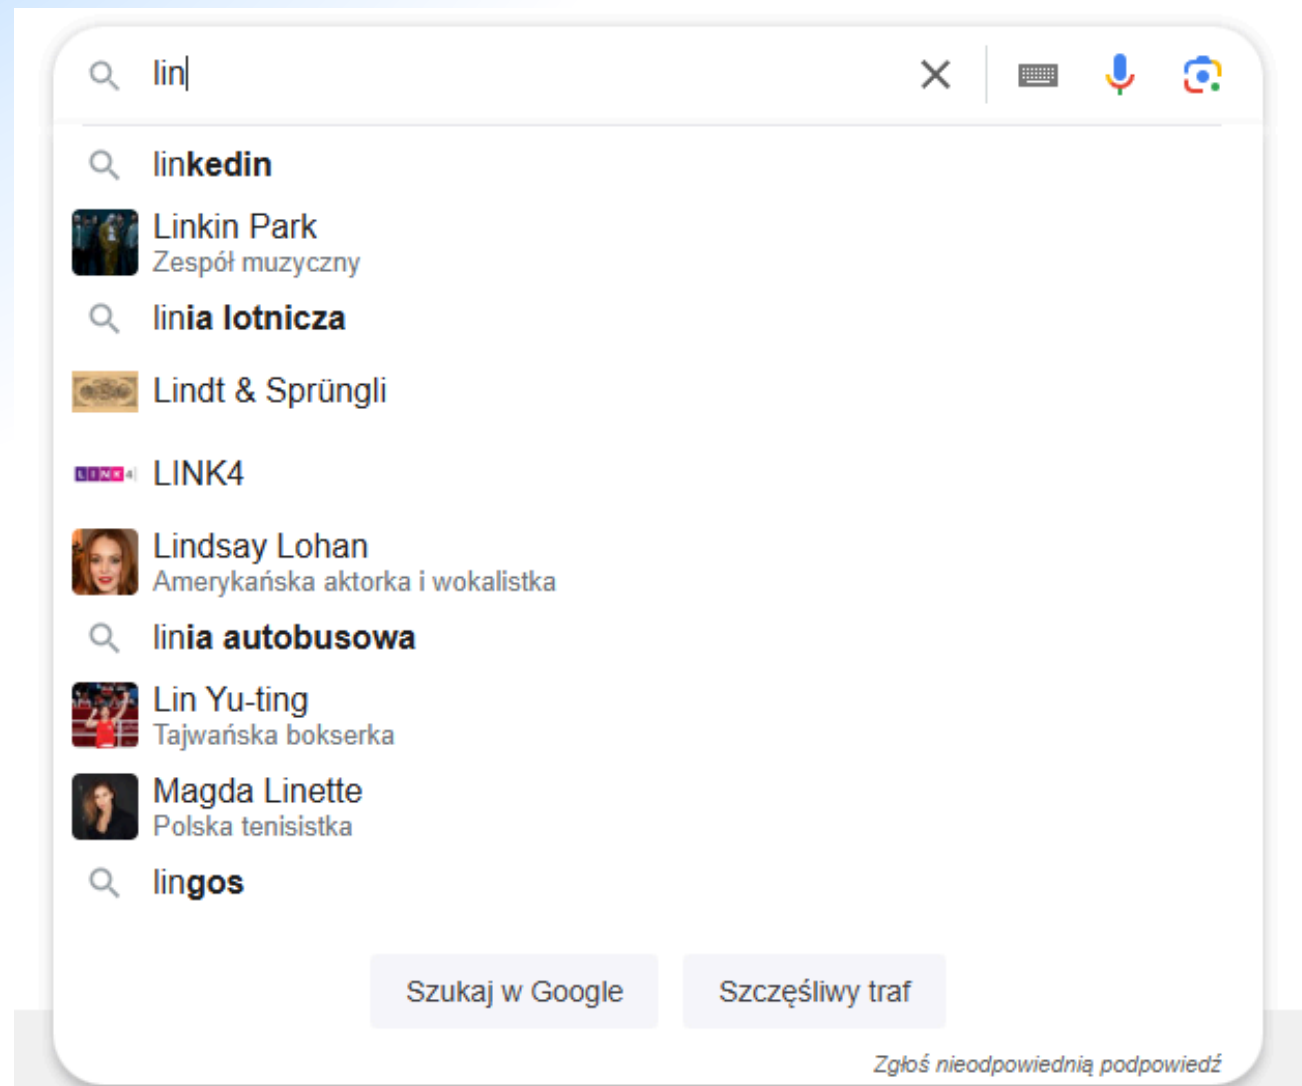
lin

linkedin

Linkin Park
Zespół muzyczny

linia lotnicza

Lindt & Sprüngli

LINK4

LINK4

Lindsay Lohan
Amerykańska aktorka i wokalistka

linia autobusowa

Lin Yu-ting
Tajwańska bokserka

Magda Linette
Polska tenisistka

lingos

Szukaj w Google

Szczęśliwy traf

Zgłoś nieodpowiednią podpowiedź